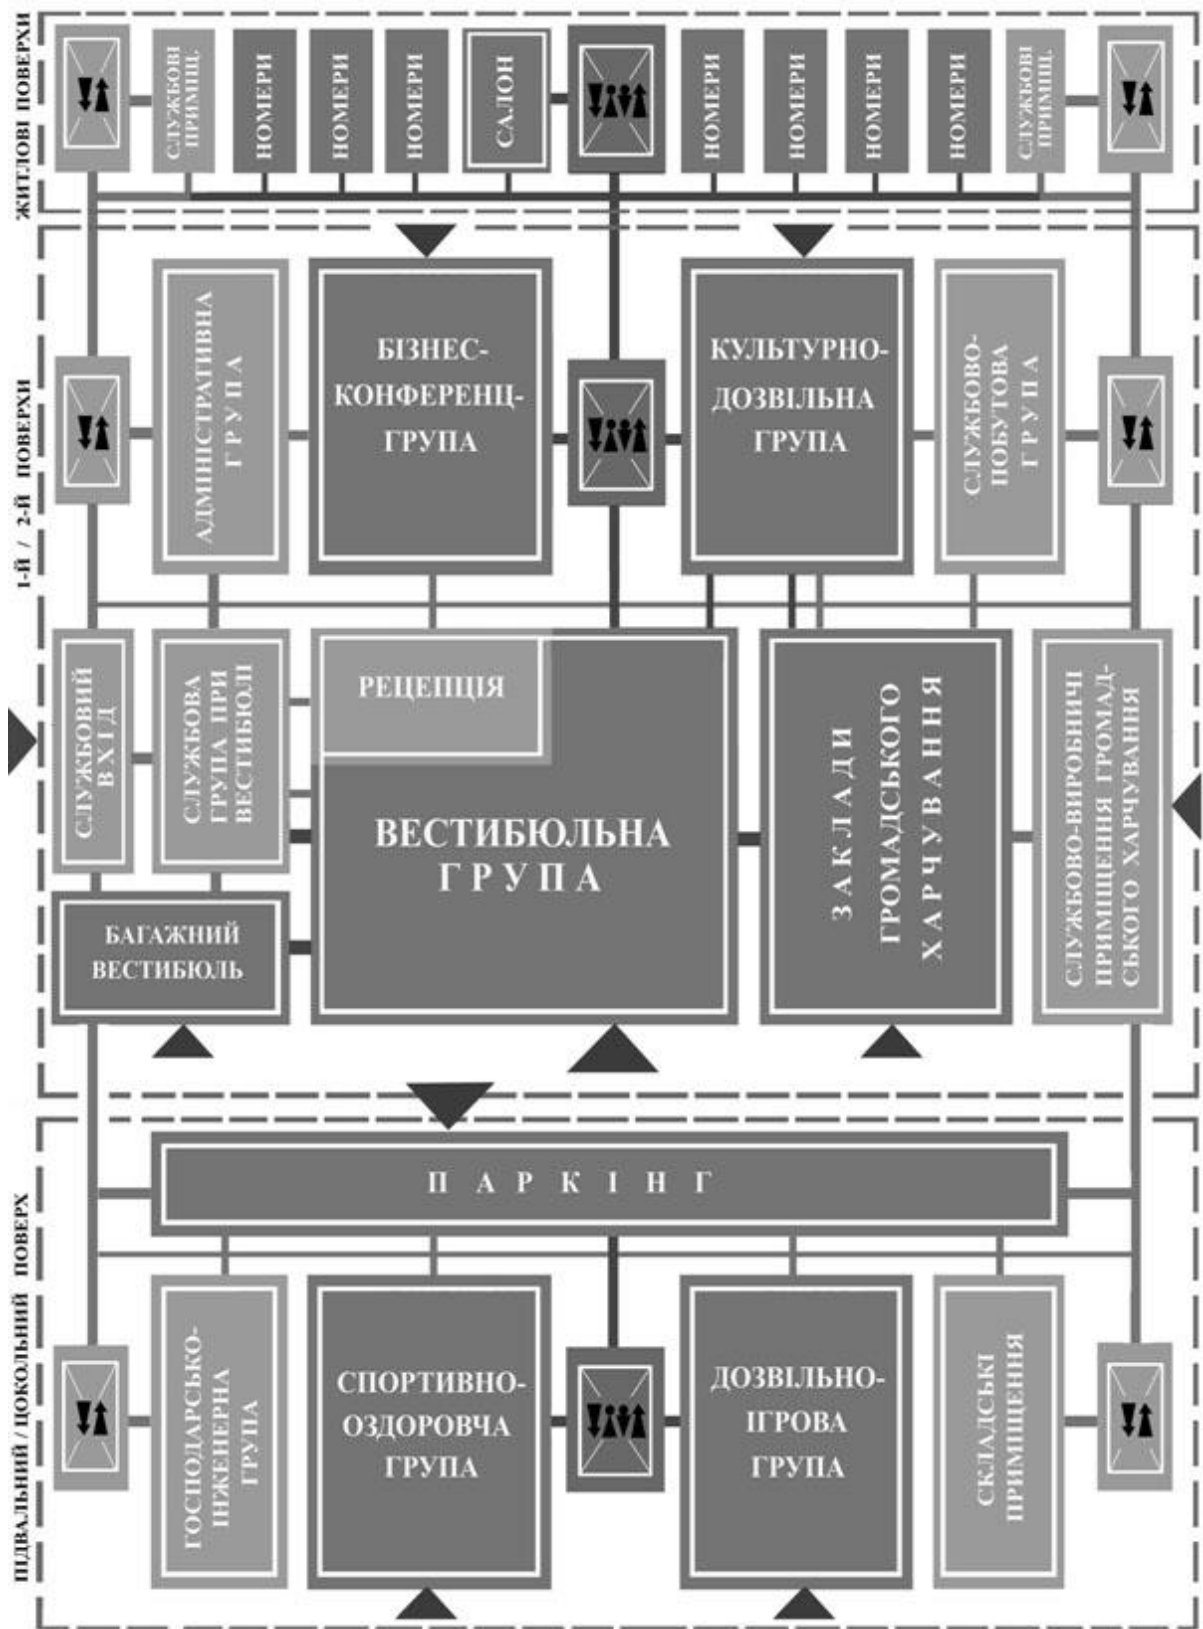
ЖИТЛОВІ ПОВЕРХИ

СЛУЖБОВІ ПРИМІЩ.

НОМЕРИ

НОМЕРИ

НОМЕРИ

САЛОН

НОМЕРИ

НОМЕРИ

НОМЕРИ

НОМЕРИ

СЛУЖБОВІ ПРИМІЩ.

1-Й / 2-Й ПОВЕРХИ

АДМІНІСТРАТИВНА ГРУПА

БІЗНЕС-КОНФЕРЕНЦ-ГРУПА

КУЛЬТУРНО-ДОЗВІЛЬНА ГРУПА

СЛУЖБОВО-ПОБУТОВА ГРУПА

СЛУЖБОВИЙ ВХІД

СЛУЖБОВА ГРУПА ПРИ ВЕСТИБЮЛІ

РЕЦЕПЦІЯ

ВЕСТИБЮЛЬНА ГРУПА

ЗАКЛАДИ ГРОМАДСЬКОГО ХАРЧУВАННЯ

СЛУЖБОВО-ВИРОБНИЧІ ПРИМІЩЕННЯ ГРОМАДСЬКОГО ХАРЧУВАННЯ

БАГАЖНИЙ ВЕСТИБЮЛЬ

ПІДВАЛЬНИЙ / ЦОКОЛЬНИЙ ПОВЕРХ

ПАРКІНГ

ГОСПОДАРСЬКО-ІНЖЕНЕРНА ГРУПА

СПОРТИВНО-ОЗДОРОВЧА ГРУПА

ДОЗВІЛЬНО-ІГРОВА ГРУПА

СКЛАДСЬКІ ПРИМІЩЕННЯ